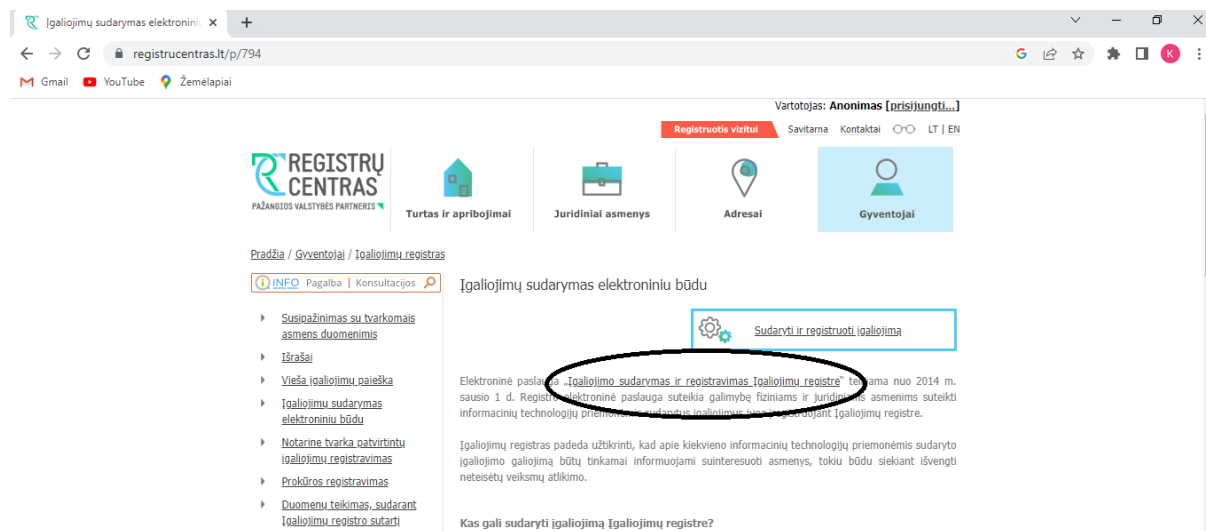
Įgaliojimų sudarymas elektronini ×
+
registrucentras.lt/p/794
Gmail YouTube Žemėlapiai

Vartotojas: Anonimas [prisijungti...]
Registruotis vizitui Savitarna Kontaktai LT | EN

REGISTRŲ CENTRAS
PAŽANGIOS VALSTYBĖS PARTNERIS

Turtas ir apribojimai
Juridiniai asmenys
Adresai
Gyventojai

Pradžia / Gyventojai / Įgaliojimų registras

INFO Pagalba | Konsultacijos

Susipažinimas su tvarkomais asmens duomenimis
Išrašai
Vieša įgaliojimų paieška
Įgaliojimų sudarymas elektroniniu būdu
Notarine tvarka patvirtintų įgaliojimų registravimas
Prokūros registravimas
Duomenų teikimas, sudarant Įgaliojimų registro sutartį

Įgaliojimų sudarymas elektroniniu būdu

Sudaryti ir registruoti įgaliojimą

Elektroninė paslauga „Įgaliojimo sudarymas ir registravimas Įgaliojimų registre" teikiama nuo 2014 m. sausio 1 d. Registrų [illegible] elektroninė paslauga suteikia galimybę fiziniams ir juridiniams asmenims suteikti informacinių technologijų priemonėmis sudarytus įgaliojimus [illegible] Įgaliojimų registre.

Įgaliojimų registras padeda užtikrinti, kad apie kiekvieno informacinių technologijų priemonėmis sudaryto įgaliojimo galiojimą būtų tinkamai informuojami suinteresuoti asmenys, tokiu būdu siekiant išvengti neteisėtų veiksmų atlikimo.

Kas gali sudaryti įgaliojimą Įgaliojimų registre?